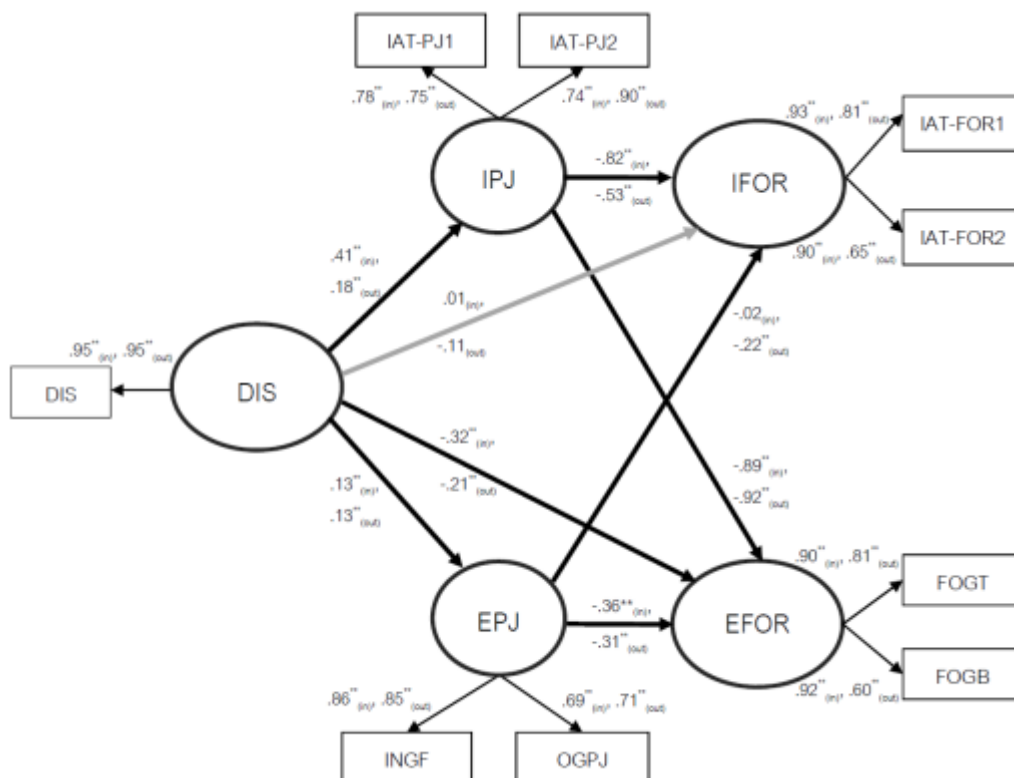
IAT-PJ1

IAT-PJ2

$.78^{**}_{(in)}, .75^{**}_{(out)}$

$.74^{**}_{(in)}, .90^{**}_{(out)}$

$.93^{**}_{(in)}, .81^{**}_{(out)}$

IAT-FOR1

IPJ

$-.82^{**}_{(in)},$

$-.53^{**}_{(out)}$

IFOR

IAT-FOR2

$.90^{**}_{(in)}, .65^{**}_{(out)}$

$.41^{**}_{(in)},$

$.18^{**}_{(out)}$

$.01_{(in)},$

$-.11_{(out)}$

$-.02_{(in)},$

$-.22^{**}_{(out)}$

$.95^{**}_{(in)}, .95^{**}_{(out)}$

DIS

DIS

$-.32^{**}_{(in)},$

$-.21^{**}_{(out)}$

$-.89^{**}_{(in)},$

$-.92^{**}_{(out)}$

$.13^{**}_{(in)},$

$.13^{**}_{(out)}$

$.90^{**}_{(in)}, .81^{**}_{(out)}$

FOGT

EPJ

$-.36^{**}_{(in)},$

$-.31^{**}_{(out)}$

EFOR

FOGB

$.92^{**}_{(in)}, .60^{**}_{(out)}$

$.86^{**}_{(in)}, .85^{**}_{(out)}$

$.69^{**}_{(in)}, .71^{**}_{(out)}$

INGF

OGPJ